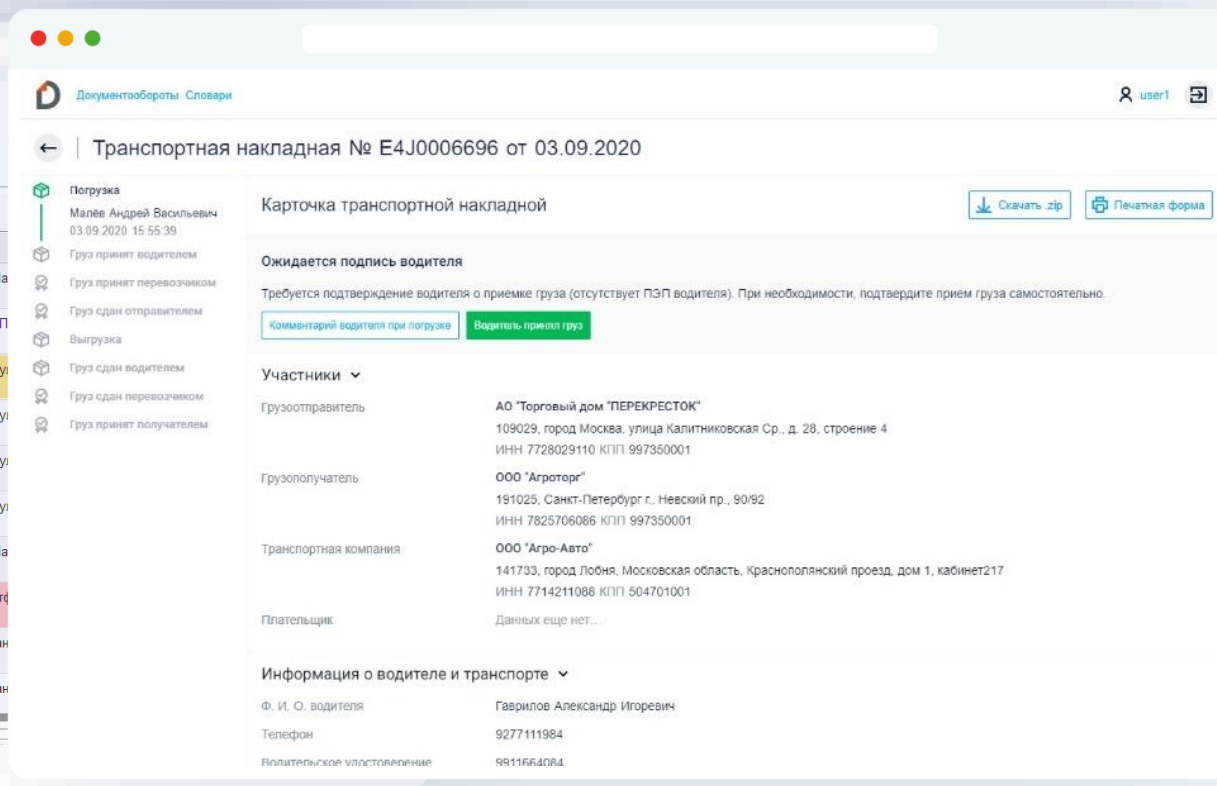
Документообороты Словари

user1

Транспортная накладная № E4J0006696 от 03.09.2020

Погрузка
Малёв Андрей Васильевич
03.09.2020 15:55:39
Груз принят водителем
Груз принят перевозчиком
Груз сдан отправителем
Выгрузка
Груз сдан водителем
Груз сдан перевозчиком
Груз принят получателем

Карточка транспортной накладной

Скачать .zip

Печатная форма

Ожидается подпись водителя

Требуется подтверждение водителя о приемке груза (отсутствует ПЭП водителя). При необходимости, подтвердите прием груза самостоятельно.

Комментарий водителя при погрузке

Водитель принял груз

Участники

Грузоотправитель
АО "Торговый дом "ПЕРЕКРЕСТОК"
109029, город Москва, улица Калитниковская Ср., д. 28, строение 4
ИНН 7728029110 КПП 997350001

Грузополучатель
ООО "Агроторг"
191025, Санкт-Петербург г., Невский пр., 90/92
ИНН 7825706086 КПП 997350001

Транспортная компания
ООО "Агро-Авто"
141733, город Лобня, Московская область, Краснополянский проезд, дом 1, кабинет217
ИНН 7714211088 КПП 504701001

Плательщик
Данных еще нет...

Информация о водителе и транспорте

Ф. И. О. водителя
Гаврилов Александр Игоревич

Телефон
9277111984

Водительское удостоверение
9911664084